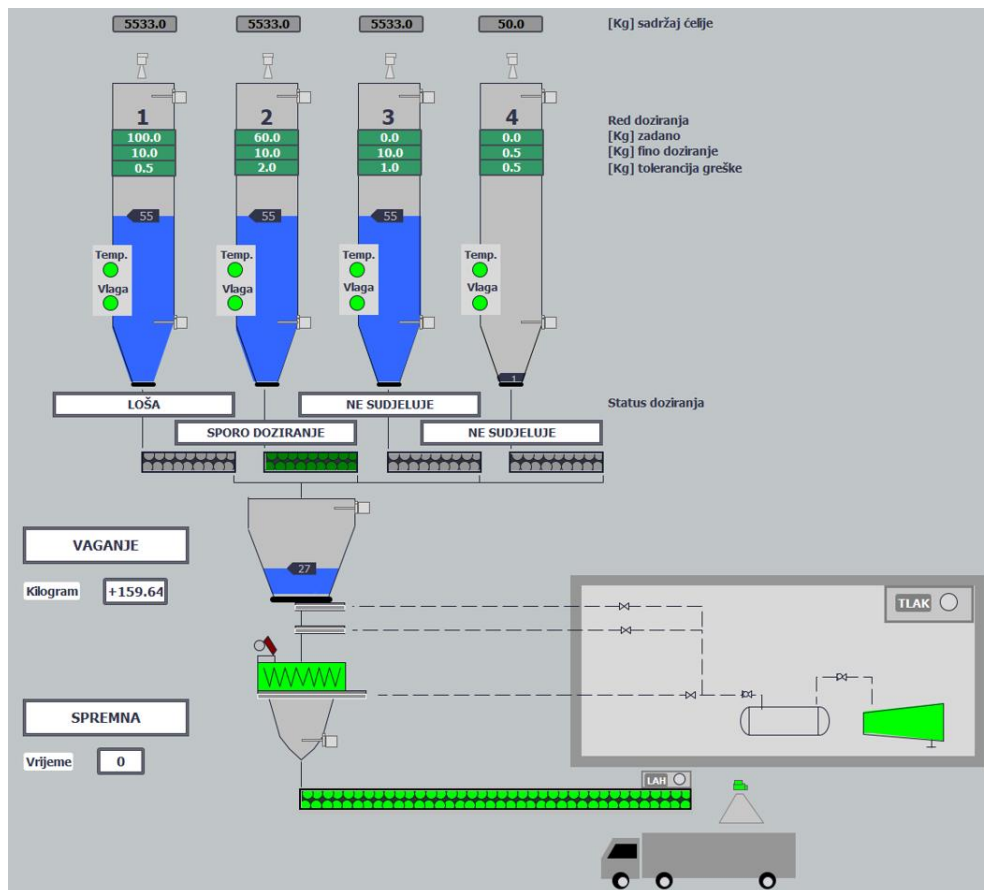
5533.0
5533.0
5533.0
50.0
[Kg] sadržaj ćelije

1
100.0
10.0
0.5
55
Temp.
Vlaga

2
60.0
10.0
2.0
55
Temp.
Vlaga

3
0.0
10.0
1.0
55
Temp.
Vlaga

4
0.0
0.5
0.5
Temp.
Vlaga
1

Red doziranja
[Kg] zadano
[Kg] fino doziranje
[Kg] tolerancija greške

LOŠA
NE SUDJELUJE
Status doziranja
SPORO DOZIRANJE
NE SUDJELUJE

VAGANJE
Kilogram
+159.64
27

TLAK

SPREMNA
Vrijeme
0

LAH